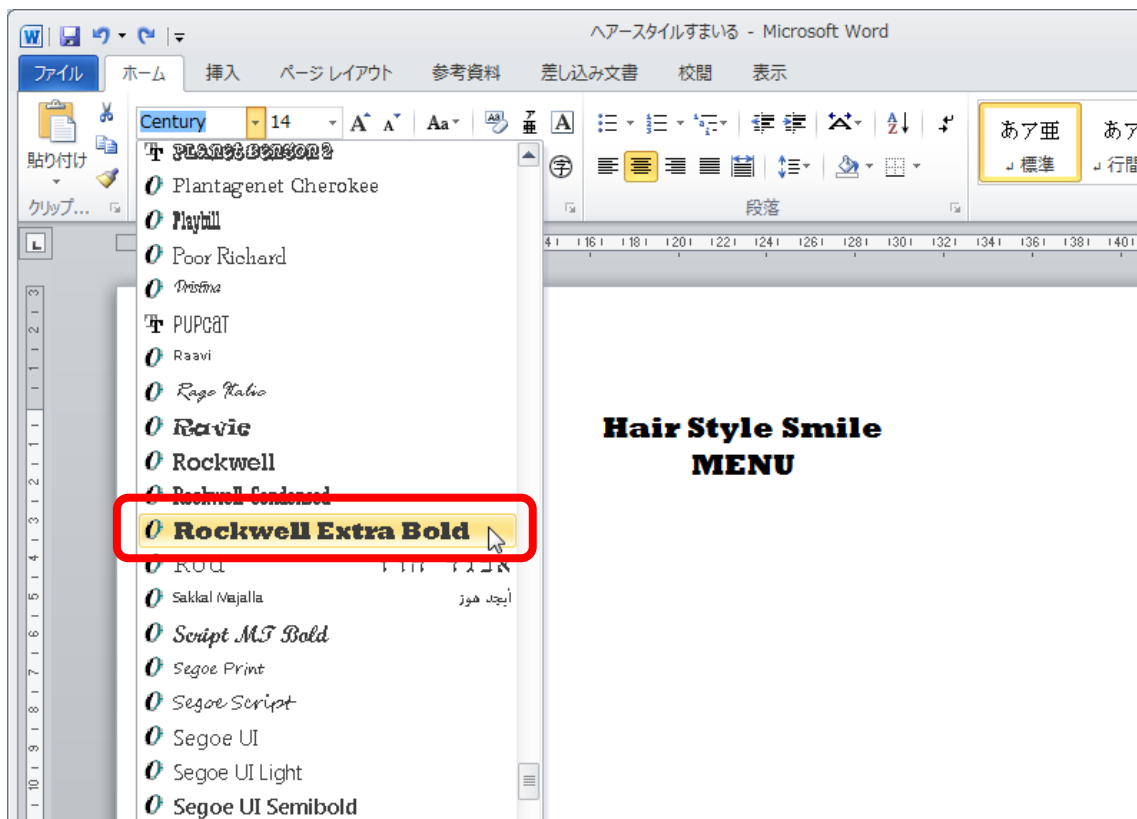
ヘアースタイルすまいる - Microsoft Word

ファイル ホーム 挿入 ページ レイアウト 参考資料 差し込み文書 校閲 表示

貼り付け
クリップ...
Century 14
段落
あア亜 ↵ 標準
あア ↵ 行間

Planet Benson 2
Plantagenet Cherokee
Playbill
Poor Richard
Pristina
PUPCAT
Raavi
Rage Italic
Ravie
Rockwell
Rockwell Condensed
Rockwell Extra Bold
Rod
Sakkal Majalla أبجد هوز
Script MT Bold
Segoe Print
Segoe Script
Segoe UI
Segoe UI Light
Segoe UI Semibold

Hair Style Smile
MENU